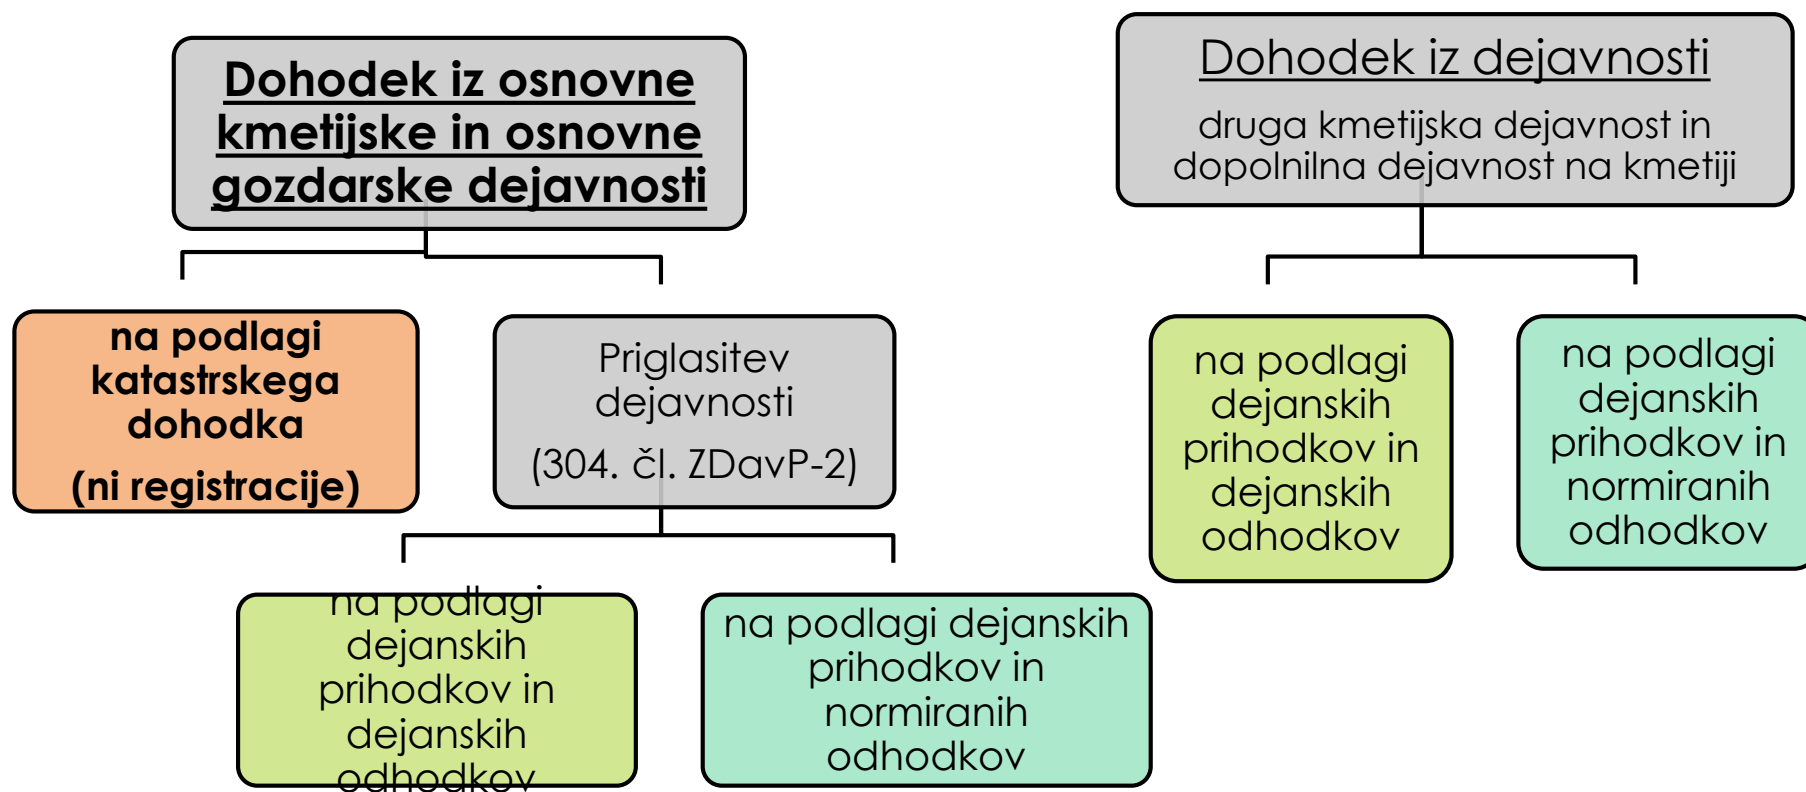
Dohodek iz osnovne kmetijske in osnovne gozdarske dejavnosti

na podlagi katastrskega dohodka
(ni registracije)

Priglasitev dejavnosti
(304. čl. ZDavP-2)

na podlagi dejanskih prihodkov in dejanskih odhodkov

na podlagi dejanskih prihodkov in normiranih odhodkov

Dohodek iz dejavnosti
druga kmetijska dejavnost in dopolnilna dejavnost na kmetiji

na podlagi dejanskih prihodkov in dejanskih odhodkov

na podlagi dejanskih prihodkov in normiranih odhodkov